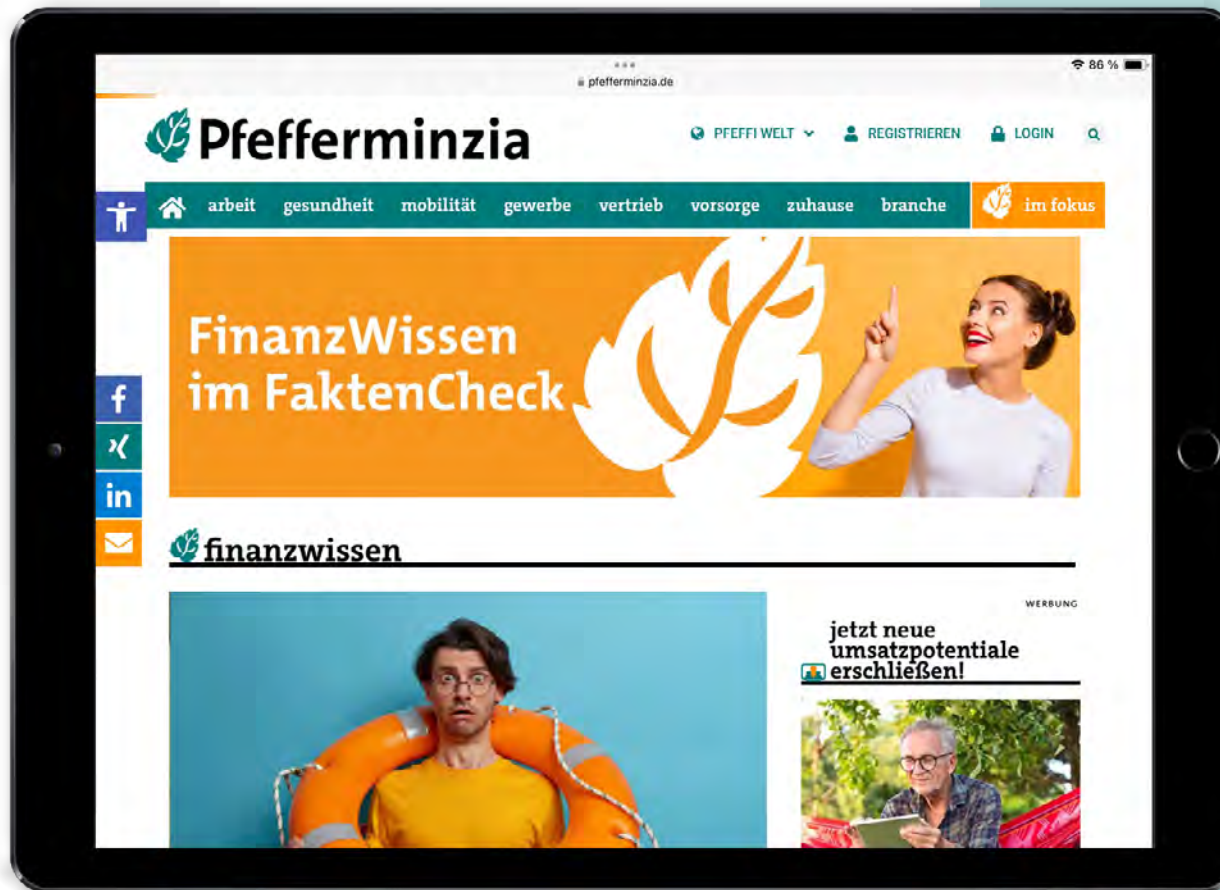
pfefferminzia.de

86 %

Pfefferminzia

PFEFFI WELT REGISTRIEREN LOGIN

arbeit gesundheit mobilität gewerbe vertrieb vorsorge zuhause branche im fokus

FinanzWissen im FaktenCheck

finanzwissen

WERBUNG

jetzt neue umsatzpotentiale erschließen!